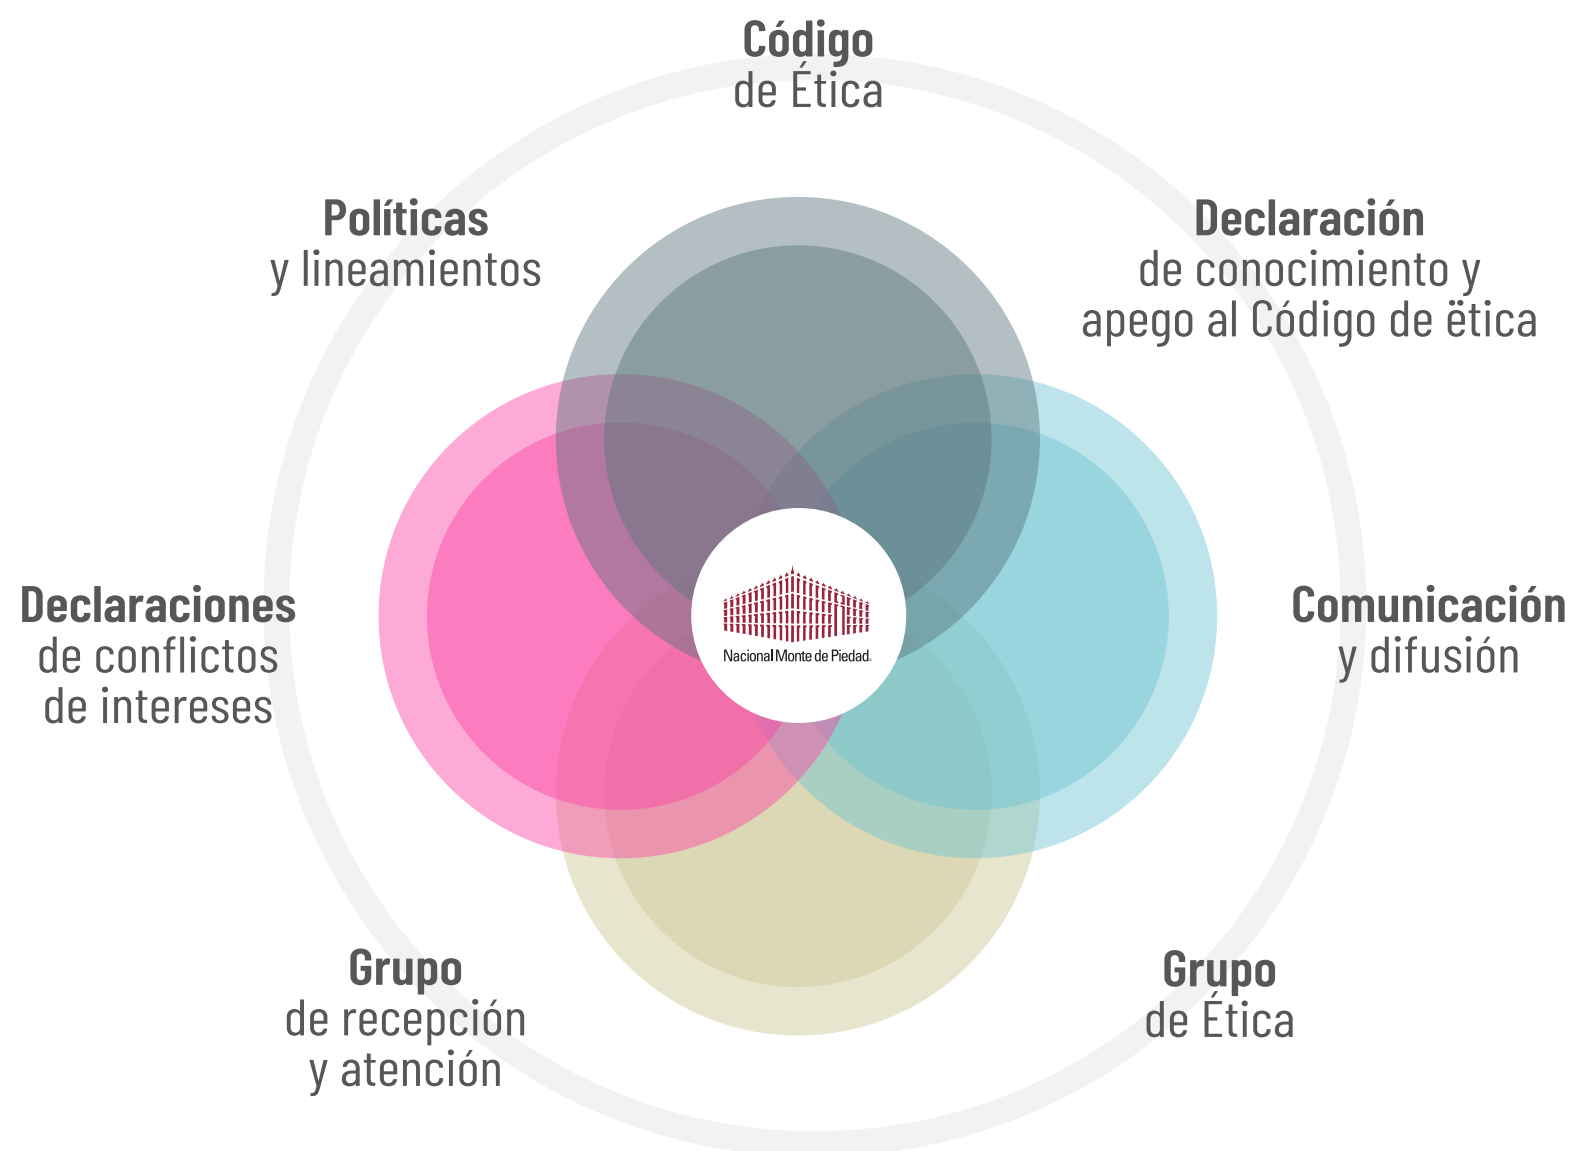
Código
de Ética

Políticas
y lineamientos

Declaración
de conocimiento y
apego al Código de ëtica

Declaraciones
de conflictos
de intereses

Nacional Monte de Piedad.

Comunicación
y difusión

Grupo
de recepción
y atención

Grupo
de Ética